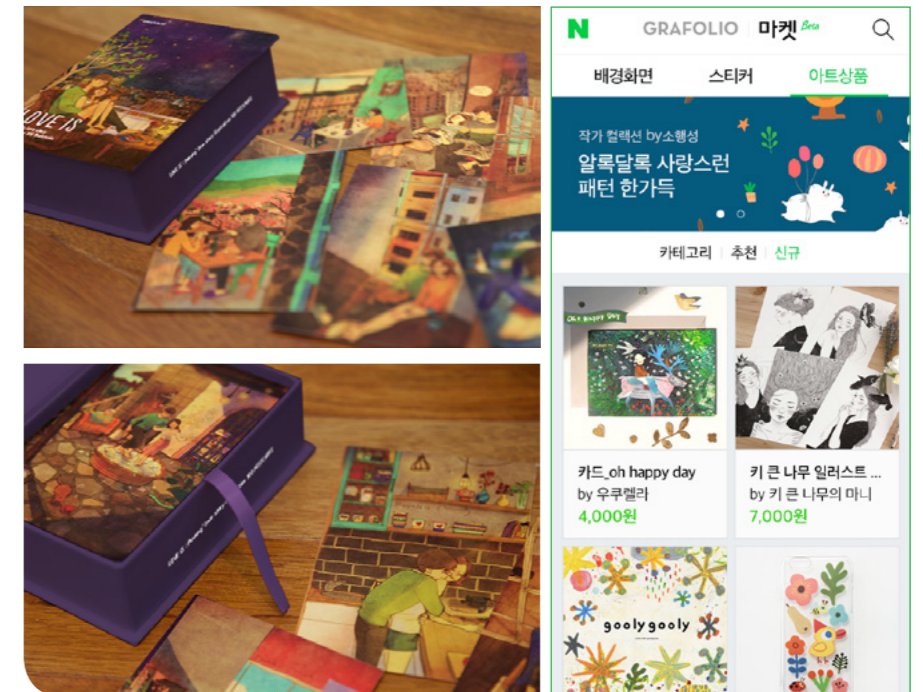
LOVE IS

N GRAFOLIO | 마켓 Beta

배경화면 스티커 아트상품

작가 컬렉션 by소행성
알록달록 사랑스런 패턴 한가득

카테고리 | 추천 | 신규

Oh happy day

카드_oh happy day
by 우쿠렐라
4,000원

키 큰 나무 일러스트 ...
by 키 큰 나무의 마니
7,000원

goolygooly